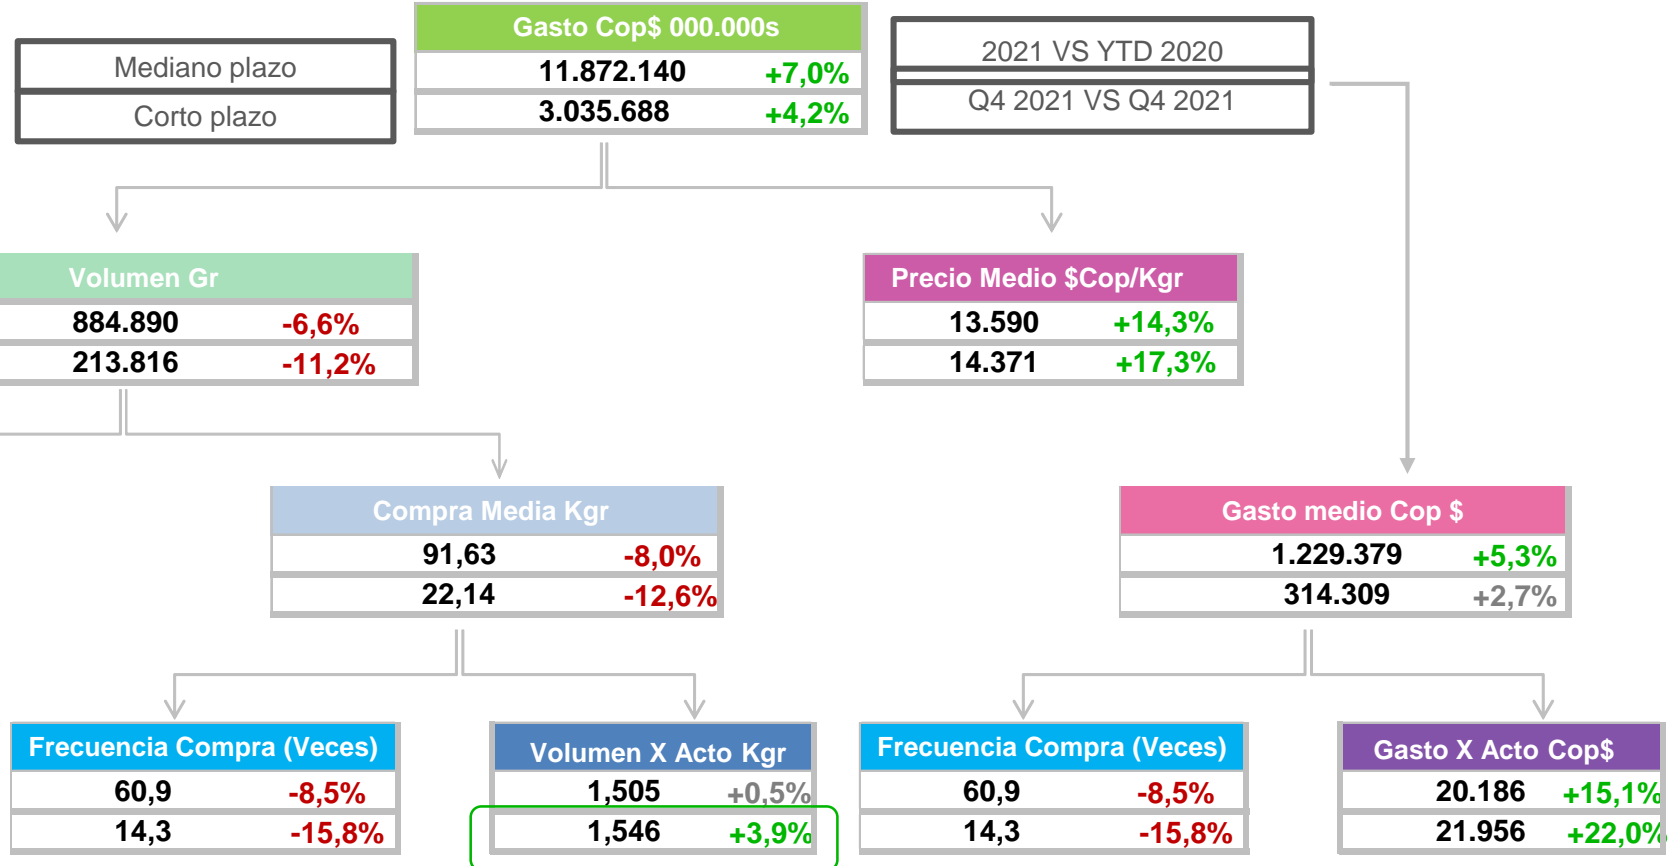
Mediano plazo
Corto plazo

| Gasto Cop$ 000.000s | |
|---|---|
| 11.872.140 | +7,0% |
| 3.035.688 | +4,2% |

2021 VS YTD 2020
Q4 2021 VS Q4 2021

| Volumen Gr | |
|---|---|
| 884.890 | -6,6% |
| 213.816 | -11,2% |

| Precio Medio $Cop/Kgr | |
|---|---|
| 13.590 | +14,3% |
| 14.371 | +17,3% |

| Compra Media Kgr | |
|---|---|
| 91,63 | -8,0% |
| 22,14 | -12,6% |

| Gasto medio Cop $ | |
|---|---|
| 1.229.379 | +5,3% |
| 314.309 | +2,7% |

| Frecuencia Compra (Veces) | |
|---|---|
| 60,9 | -8,5% |
| 14,3 | -15,8% |

| Volumen X Acto Kgr | |
|---|---|
| 1,505 | +0,5% |
| 1,546 | +3,9% |

| Frecuencia Compra (Veces) | |
|---|---|
| 60,9 | -8,5% |
| 14,3 | -15,8% |

| Gasto X Acto Cop$ | |
|---|---|
| 20.186 | +15,1% |
| 21.956 | +22,0% |